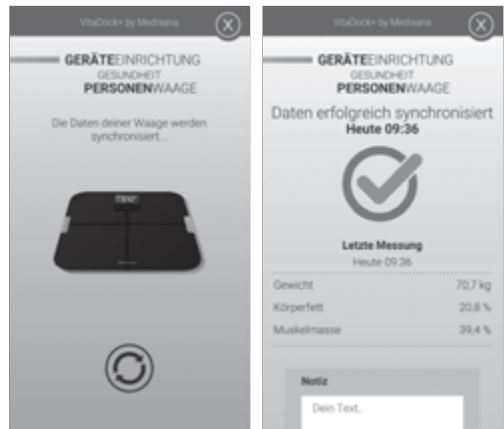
VitaDock+ by Medisana

GERÄTEEINRICHTUNG
GESUNDHEIT
PERSONENWAAGE

Die Daten deiner Waage werden synchronisiert...

VitaDock+ by Medisana

GERÄTEEINRICHTUNG
GESUNDHEIT
PERSONENWAAGE

Daten erfolgreich synchronisiert
Heute 09:36

Letzte Messung
Heute 09:36

| | |
|---|---|
| Gewicht | 70,7 kg |
| Körperfett | 20,8 % |
| Muskelmasse | 39,4 % |

Notiz

Dein Text..